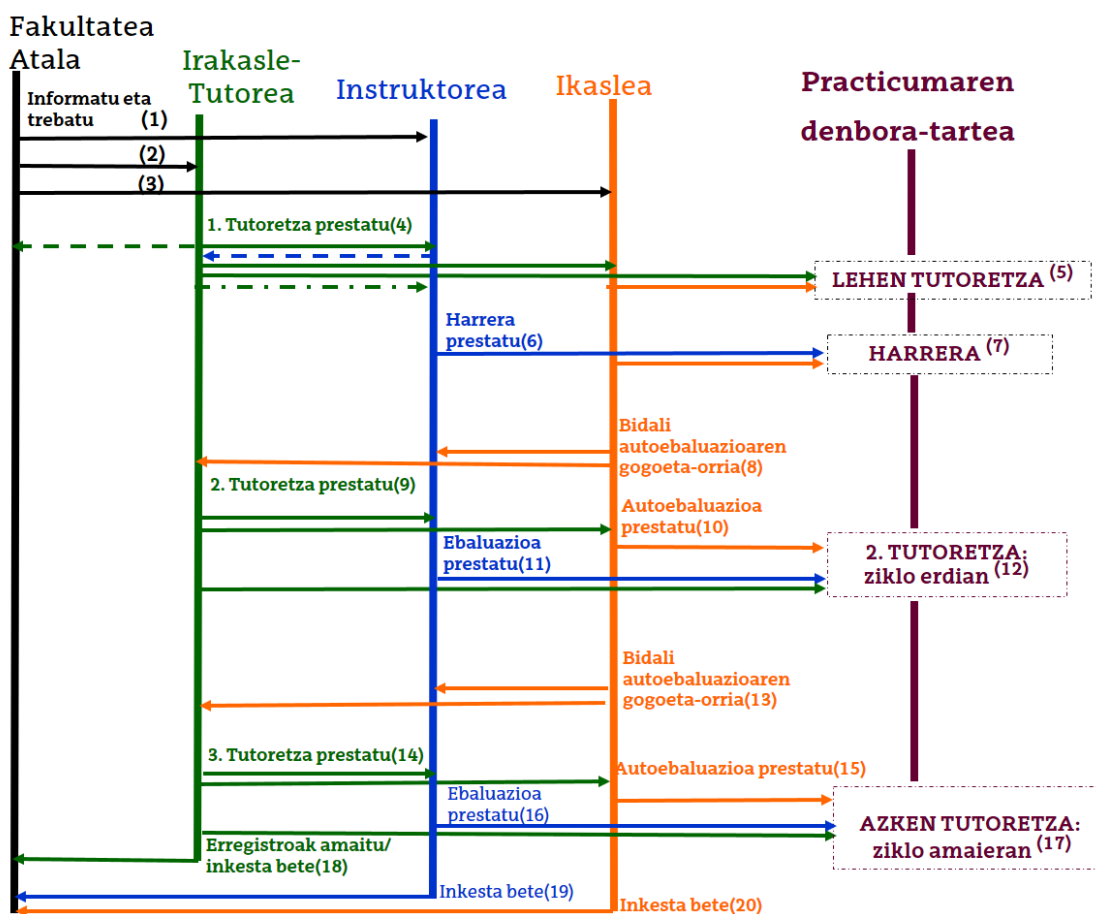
Fakultatea Atala

Irakasle-Tutorea

Instruktorea

Ikaslea

Practicumaren denbora-tartea

Informatu eta trebatu (1)

(2)

(3)

1. Tutoretza prestatu(4)

LEHEN TUTORETZA $^{(5)}$

Harrera prestatu(6)

HARRERA $^{(7)}$

Bidali autoebaluazioaren gogoeta-orria(8)

2. Tutoretza prestatu(9)

Autoebaluazioa prestatu(10)

Ebaluazioa prestatu(11)

2. TUTORETZA: ziklo erdian $^{(12)}$

Bidali autoebaluazioaren gogoeta-orria(13)

3. Tutoretza prestatu(14)

Autoebaluazioa prestatu(15)

Ebaluazioa prestatu(16)

AZKEN TUTORETZA: ziklo amaieran $^{(17)}$

Erregistroak amaitu/ inkesta bete(18)

Inkesta bete(19)

Inkesta bete(20)